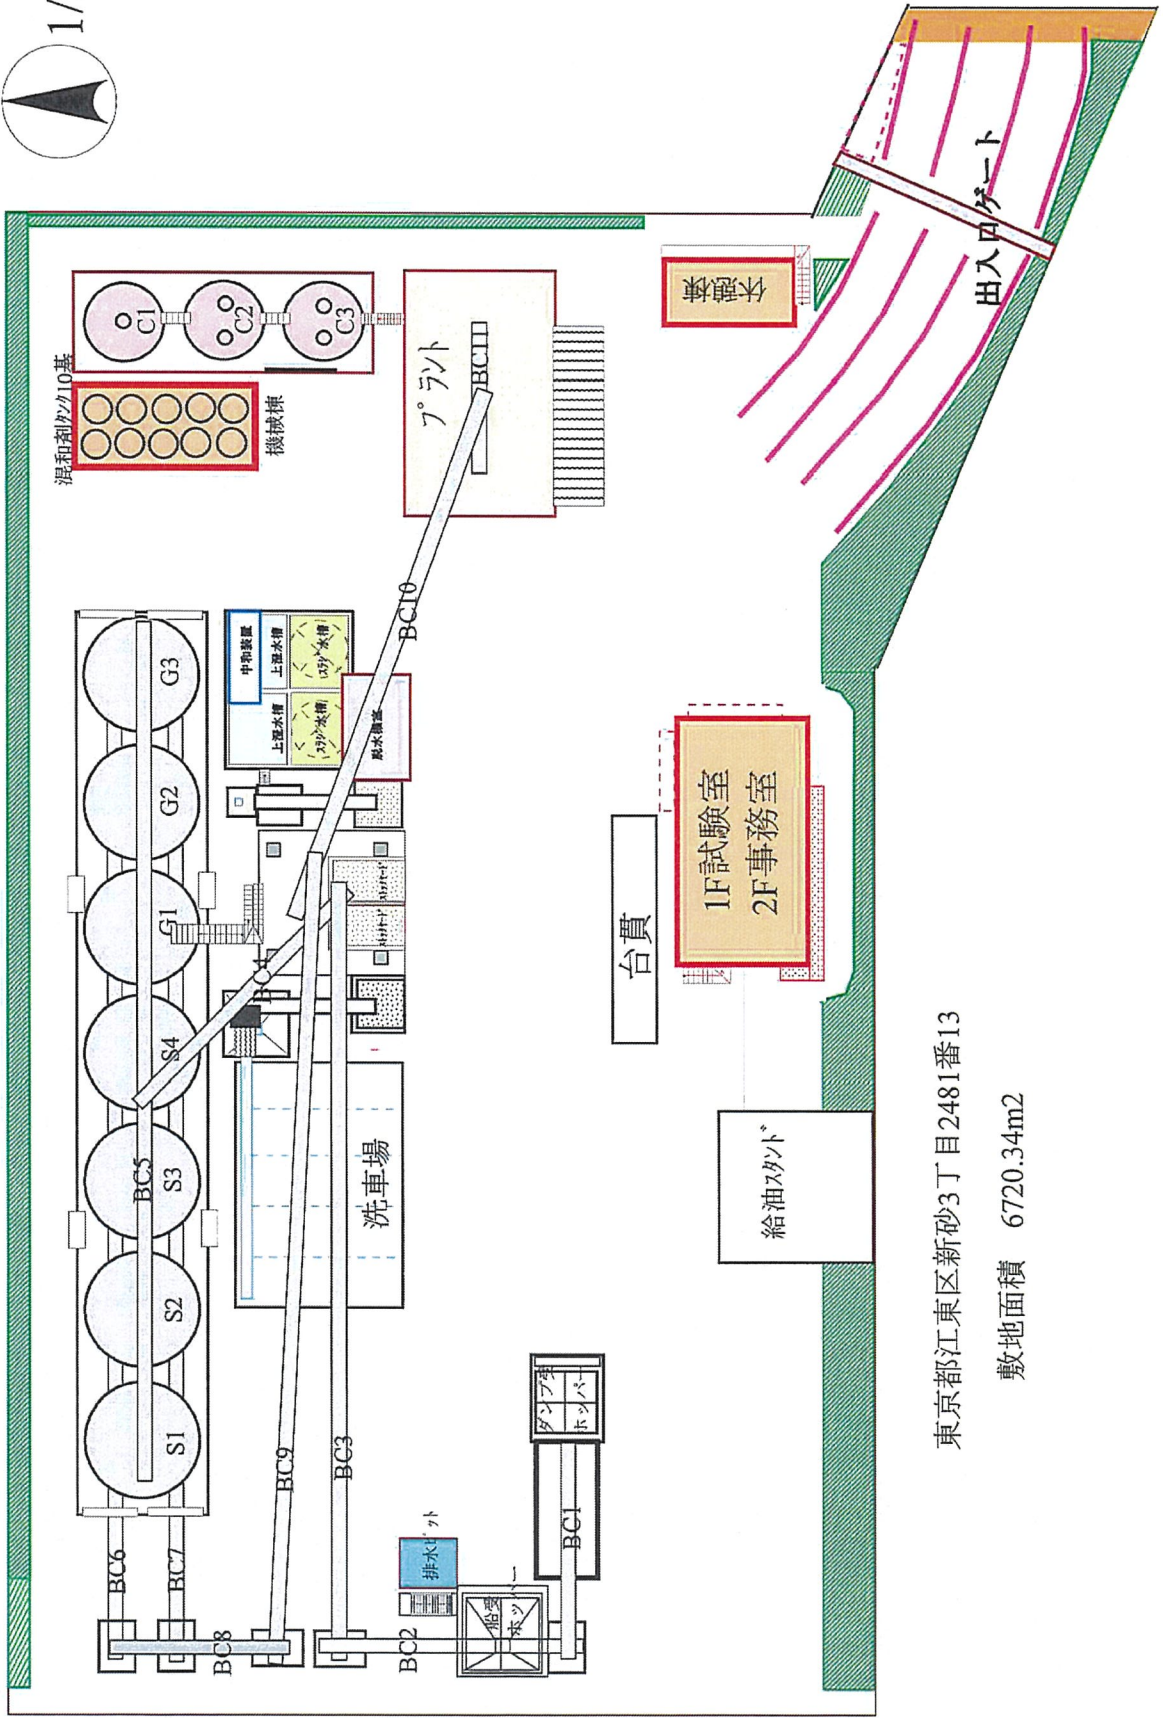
1/

出入口ゲート

守衛室

C1
C2
C3

混和剤タンク10基

機械棟

プラント

BC11

BC10

G3
G2
G1
S4
S3
S2
S1

BC5

中和装置
上澄水槽
スラッジ水槽
上澄水槽
スラッジ水槽
脱水機室

BC4

スランパー
スランパー

台貫

1F試験室
2F事務室

洗車場

給油スタンド

東京都江東区新砂3丁目2481番13

敷地面積　6720.34m2

ダンプ受
ホッパー

BC1

排水ピット

船受
ホッパー

BC9
BC3
BC6
BC7
BC8
BC2